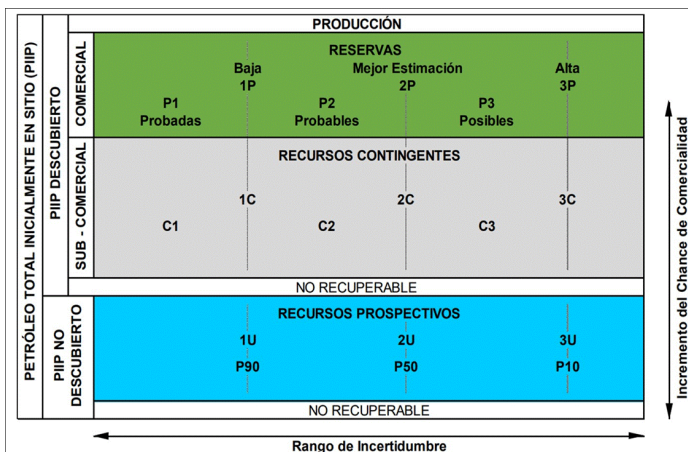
PETRÓLEO TOTAL INICIALMENTE EN SITIO (PIIP)

PIIP DESCUBIERTO

COMERCIAL

PRODUCCIÓN

RESERVAS

Baja
1P

Mejor Estimación
2P

Alta
3P

P1
Probadas

P2
Probables

P3
Posibles

SUB - COMERCIAL

RECURSOS CONTINGENTES

1C

2C

3C

C1

C2

C3

NO RECUPERABLE

PIIP NO DESCUBIERTO

RECURSOS PROSPECTIVOS

1U

2U

3U

P90

P50

P10

NO RECUPERABLE

Rango de Incertidumbre

Incremento del Chance de Comercialidad